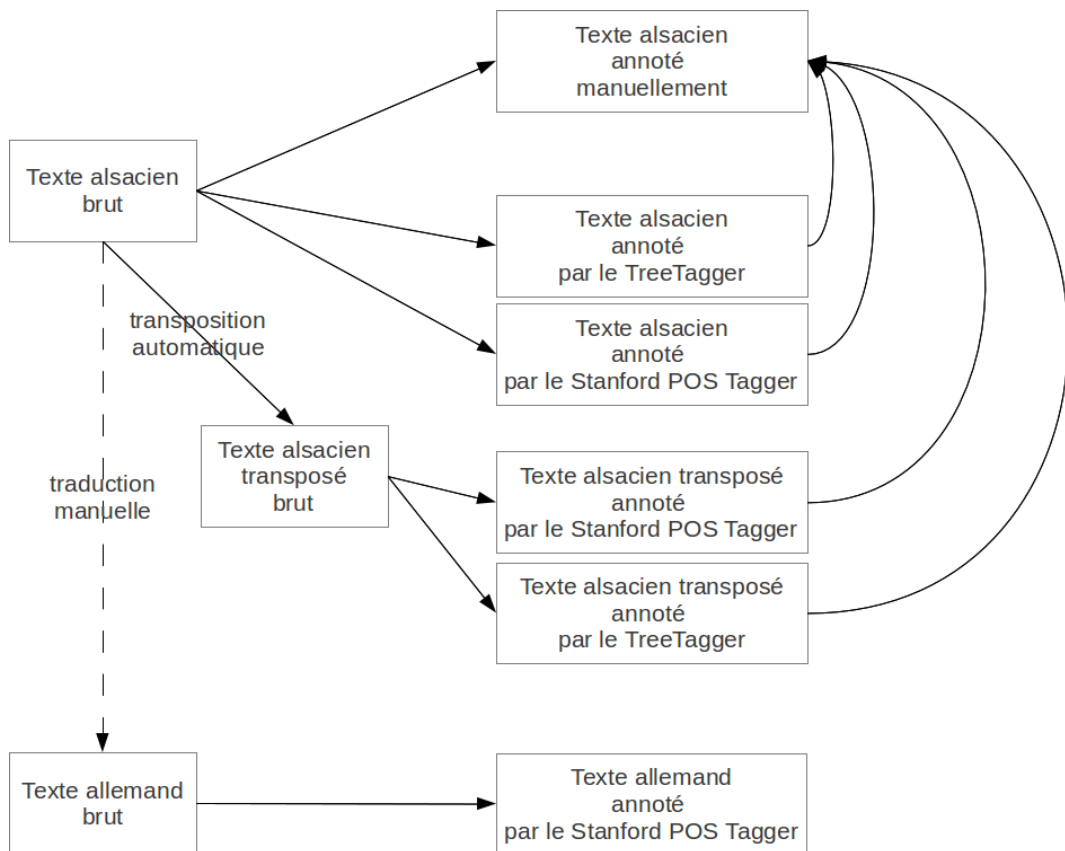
Texte alsacien annoté manuellement

Texte alsacien brut

Texte alsacien annoté par le TreeTagger

transposition automatique

Texte alsacien annoté par le Stanford POS Tagger

Texte alsacien transposé brut

traduction manuelle

Texte alsacien transposé annoté par le Stanford POS Tagger

Texte alsacien transposé annoté par le TreeTagger

Texte allemand brut

Texte allemand annoté par le Stanford POS Tagger